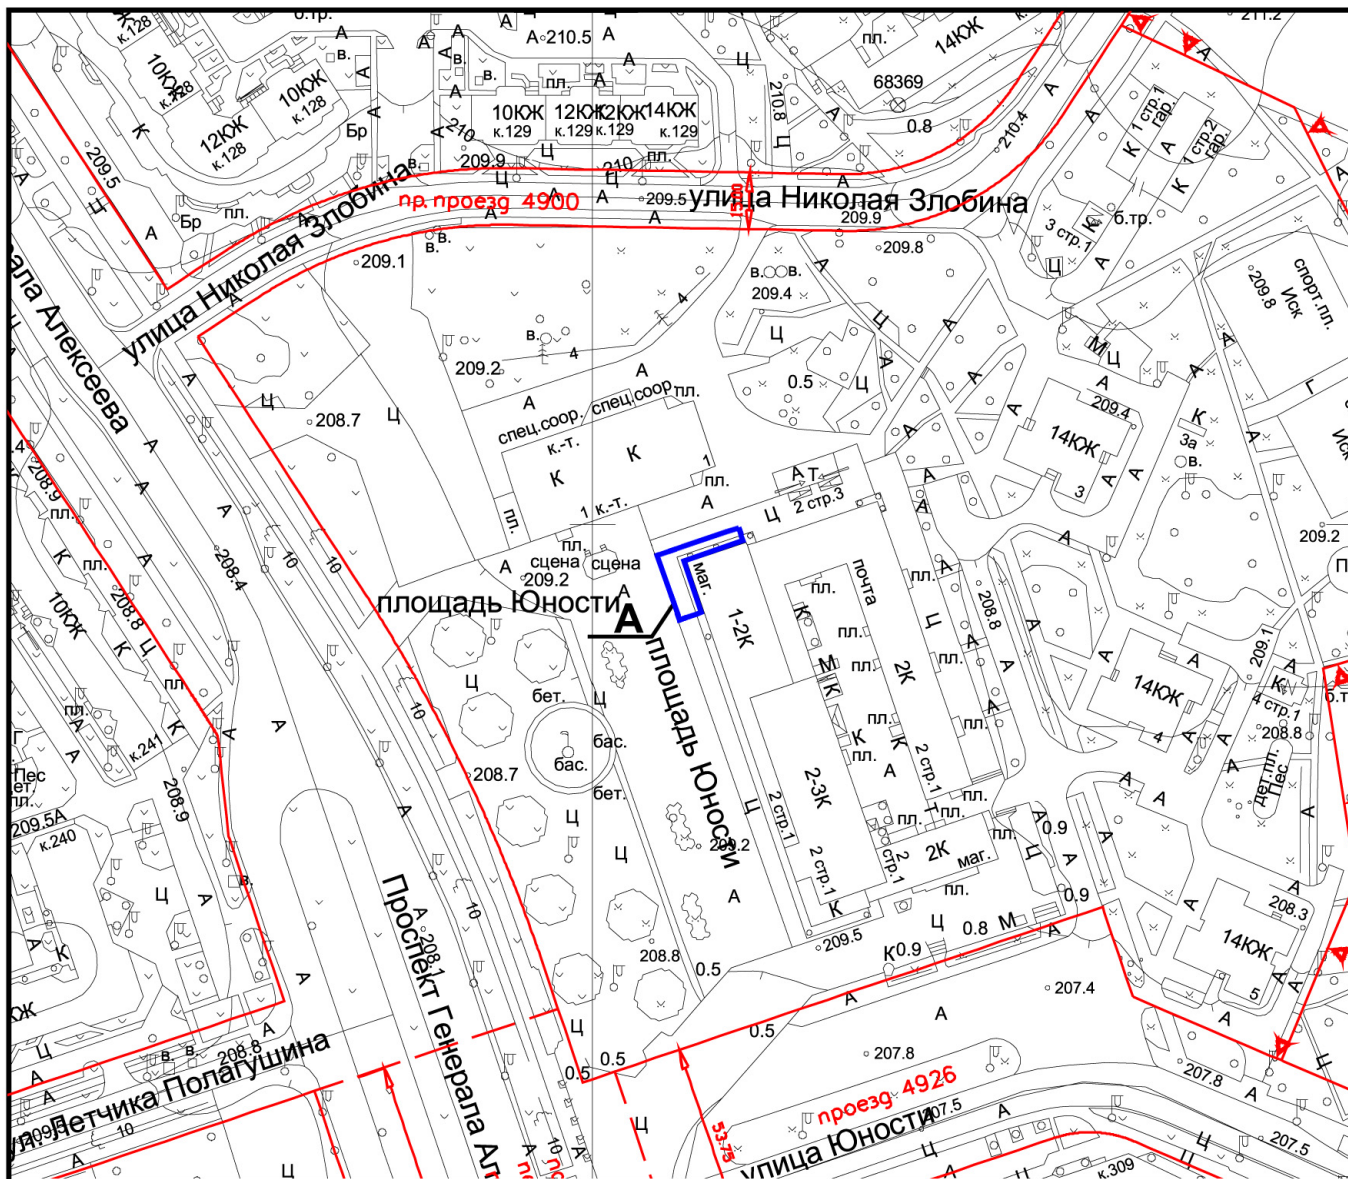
улица Николая Злобина
пр. проезд 4900
улица Николая Злобина
10КЖ к.128
12КЖ к.128
10КЖ к.128
10КЖ к.129
12КЖ к.129
12КЖ к.129
14КЖ к.129
14КЖ
68369
210.5
210.8
210.4
209.9
209.5
209.5
209.9
209.8
209.4
209.1
209.2
208.7
209.2
208.7
208.2
208.8
209.5
207.4
207.8
207.5
207.5
207.8
208.3
208.8
209.1
209.2
209.4
209.8
208.9
208.4
208.8
209.5А к.240
к.241
1 стр.1 гар.
1 стр.2 гар.
3 стр.1
б.тр.
спорт.пл.
Иск
14КЖ
3
3а
спец.соор.
спец.соор.
к.-т.
К
К
1 к.-т.
2 стр.3
сцена
сцена
площадь Юности
А
площадь Юности
маг.
1-2К
почта
2К
2-3К
2 стр.1
2 стр.1
2 стр.1
2 стр.1
2К
маг.
14КЖ
4
4 стр.1
дет.пл. Пес
14КЖ
5
бет.
бас.
бас.
бет.
10КЖ
Проспект Генерала А
ул. Летчика Полагушина
проезд 4926
улица Юности
53.75
к.309
рала Алексеева
0.5
0.8
0.9
0.9
0.8
0.5
0.5
0.5
0.5
10
10
10
10